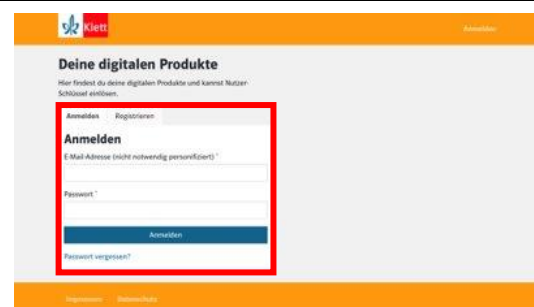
Klett

Anmelden

Deine digitalen Produkte

Hier findest du deine digitalen Produkte und kannst Nutzer-Schlüssel einlösen.

Anmelden Registrieren

Anmelden

E-Mail-Adresse (nicht notwendig personifiziert) *

Passwort *

Anmelden

Passwort vergessen?

Impressum Datenschutz